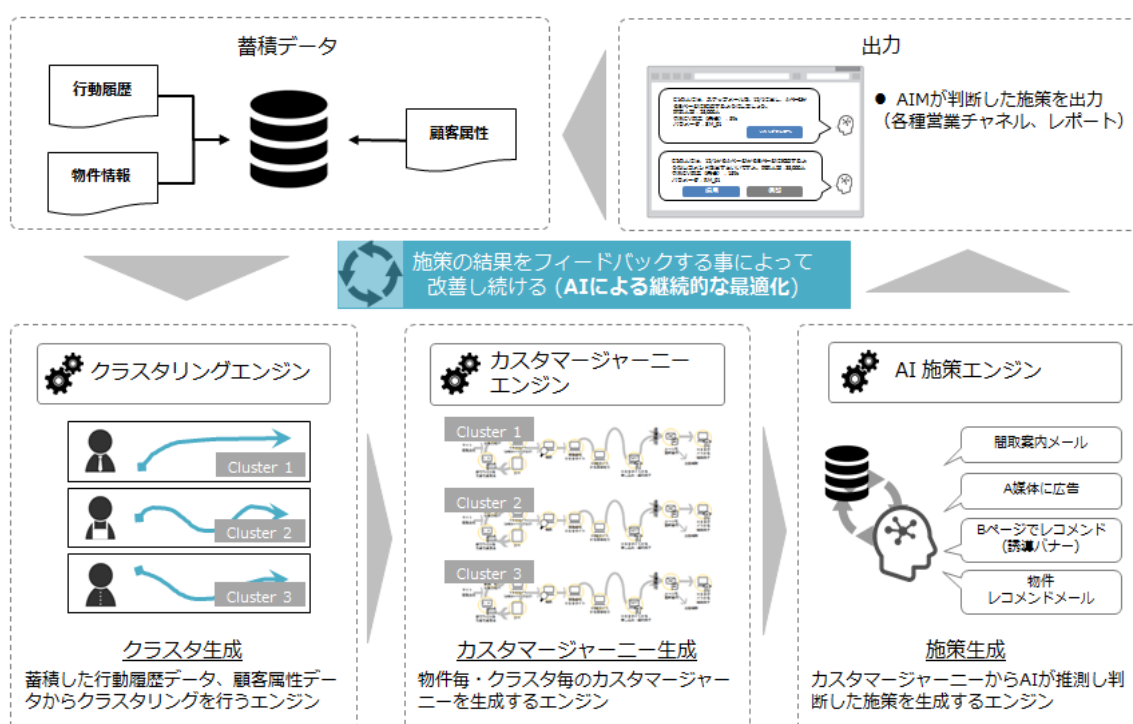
蓄積データ

行動履歴

物件情報

顧客属性

出力

● AIMが判断した施策を出力（各種営業チャネル、レポート）

施策の結果をフィードバックする事によって改善し続ける（AIによる継続的な最適化）

クラスタリングエンジン

Cluster 1

Cluster 2

Cluster 3

クラスタ生成

蓄積した行動履歴データ、顧客属性データからクラスタリングを行うエンジン

カスタマージャーニーエンジン

Cluster 1

Cluster 2

Cluster 3

カスタマージャーニー生成

物件毎・クラスタ毎のカスタマージャーニーを生成するエンジン

AI 施策エンジン

間取案内メール

A媒体に広告

Bページでレコメンド（誘導バナー）

物件レコメンドメール

施策生成

カスタマージャーニーからAIが推測し判断した施策を生成するエンジン